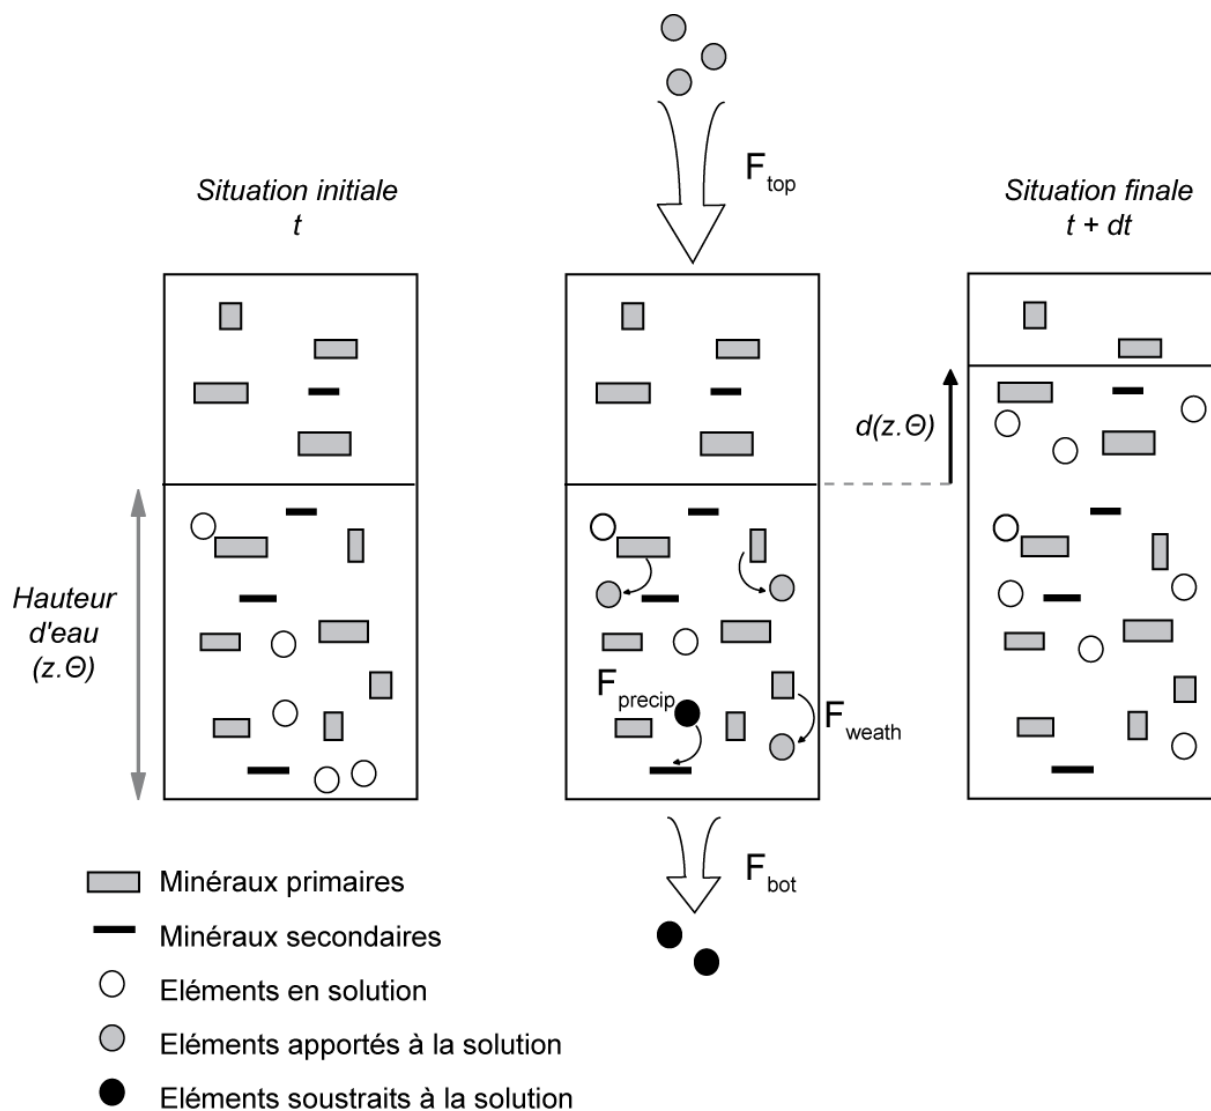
$F_{top}$

Situation initiale
$t$

Situation finale
$t + dt$

$d(z.\Theta)$

Hauteur d'eau $(z.\Theta)$

$F_{precip}$

$F_{weath}$

$F_{bot}$

Minéraux primaires
Minéraux secondaires
Eléments en solution
Eléments apportés à la solution
Eléments soustraits à la solution